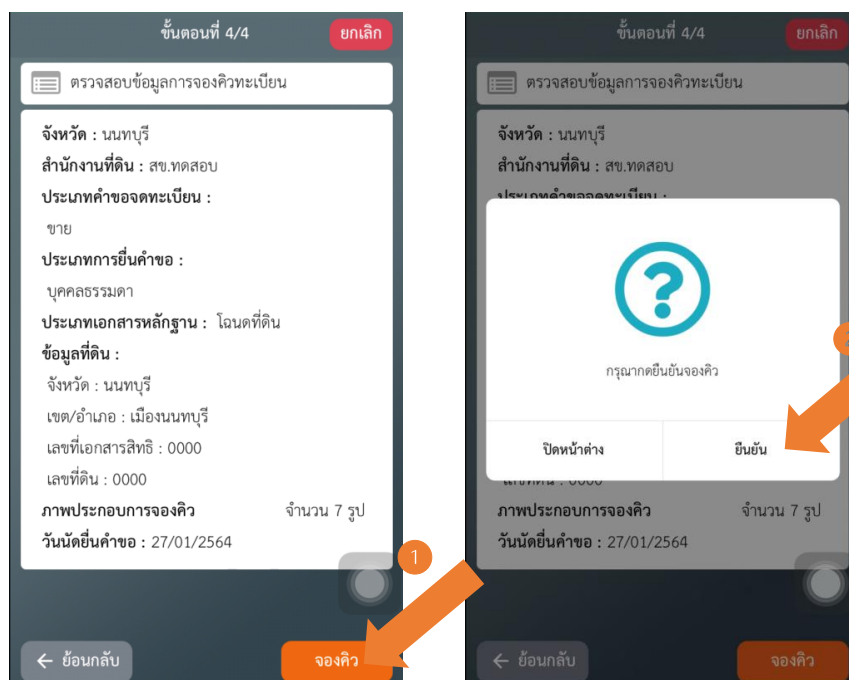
ขั้นตอนที่ 4/4

ยกเลิก

ตรวจสอบข้อมูลการจองคิวทะเบียน

จังหวัด : นนทบุรี

สำนักงานที่ดิน : สข.ทดสอบ

ประเภทคำขอจดทะเบียน :

ขาย

ประเภทการยื่นคำขอ :

บุคคลธรรมดา

ประเภทเอกสารหลักฐาน : โฉนดที่ดิน

ข้อมูลที่ดิน :

จังหวัด : นนทบุรี

เขต/อำเภอ : เมืองนนทบุรี

เลขที่เอกสารสิทธิ : 0000

เลขที่ดิน : 0000

ภาพประกอบการจองคิว จำนวน 7 รูป

วันนัดยื่นคำขอ : 27/01/2564

1

ย้อนกลับ

จองคิว

ขั้นตอนที่ 4/4

ยกเลิก

ตรวจสอบข้อมูลการจองคิวทะเบียน

จังหวัด : นนทบุรี

สำนักงานที่ดิน : สข.ทดสอบ

กรุณากดยืนยันจองคิว

ปิดหน้าต่าง

ยืนยัน

ภาพประกอบการจองคิว จำนวน 7 รูป

วันนัดยื่นคำขอ : 27/01/2564

ย้อนกลับ

จองคิว